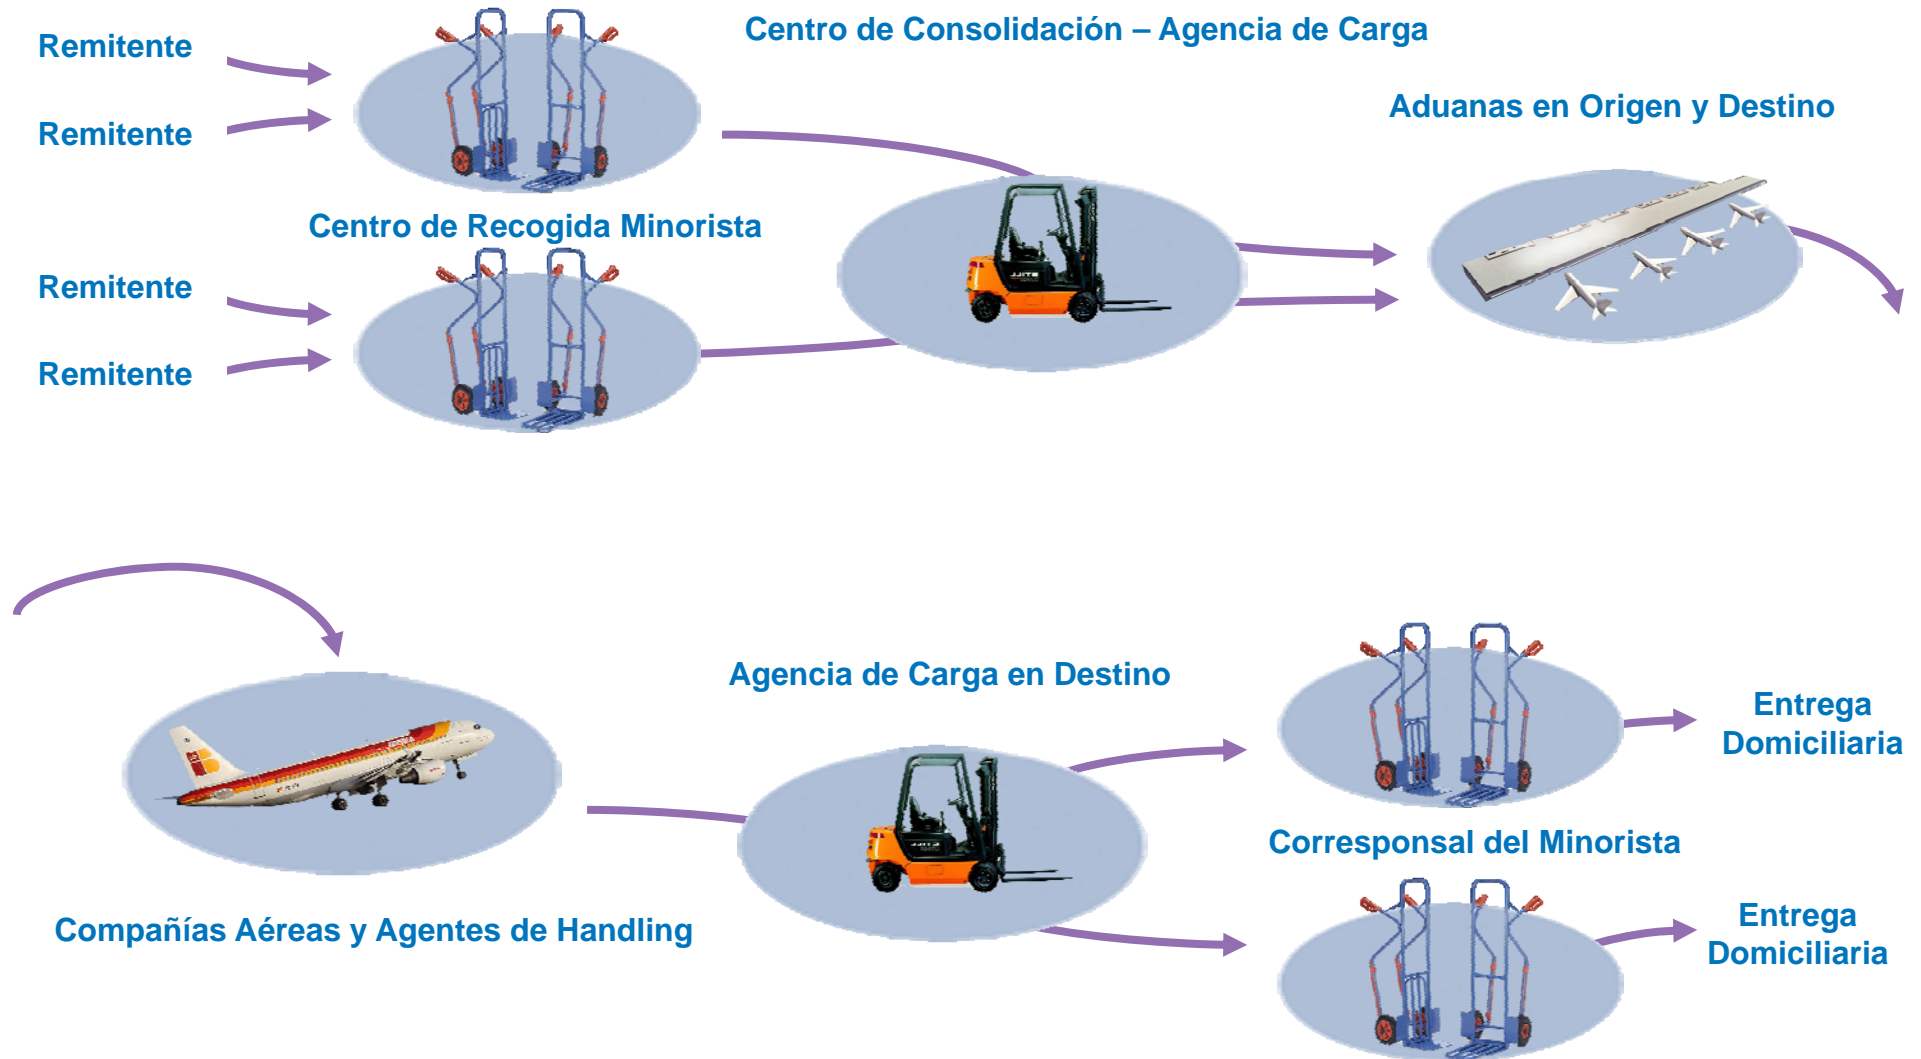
Remitente

Remitente

Centro de Consolidación – Agencia de Carga

Aduanas en Origen y Destino

Centro de Recogida Minorista

Remitente

Remitente

Agencia de Carga en Destino

Entrega Domiciliaria

Corresponsal del Minorista

Compañías Aéreas y Agentes de Handling

Entrega Domiciliaria